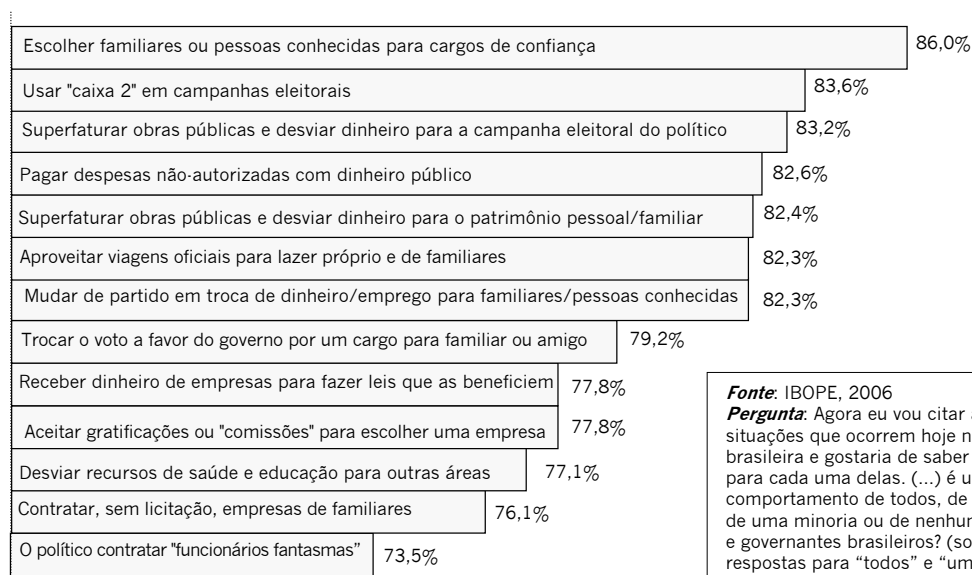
Escolher familiares ou pessoas conhecidas para cargos de confiança 86,0%

Usar "caixa 2" em campanhas eleitorais 83,6%

Superfaturar obras públicas e desviar dinheiro para a campanha eleitoral do político 83,2%

Pagar despesas não-autorizadas com dinheiro público 82,6%

Superfaturar obras públicas e desviar dinheiro para o patrimônio pessoal/familiar 82,4%

Aproveitar viagens oficiais para lazer próprio e de familiares 82,3%

Mudar de partido em troca de dinheiro/emprego para familiares/pessoas conhecidas 82,3%

Trocar o voto a favor do governo por um cargo para familiar ou amigo 79,2%

Receber dinheiro de empresas para fazer leis que as beneficiem 77,8%

Aceitar gratificações ou "comissões" para escolher uma empresa 77,8%

Desviar recursos de saúde e educação para outras áreas 77,1%

Contratar, sem licitação, empresas de familiares 76,1%

O político contratar "funcionários fantasmas" 73,5%

*Fonte*: IBOPE, 2006
*Pergunta*: Agora eu vou citar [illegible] situações que ocorrem hoje n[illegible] brasileira e gostaria de saber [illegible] para cada uma delas. (...) é u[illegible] comportamento de todos, de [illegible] de uma minoria ou de nenhu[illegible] e governantes brasileiros? (so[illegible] respostas para "todos" e "um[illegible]